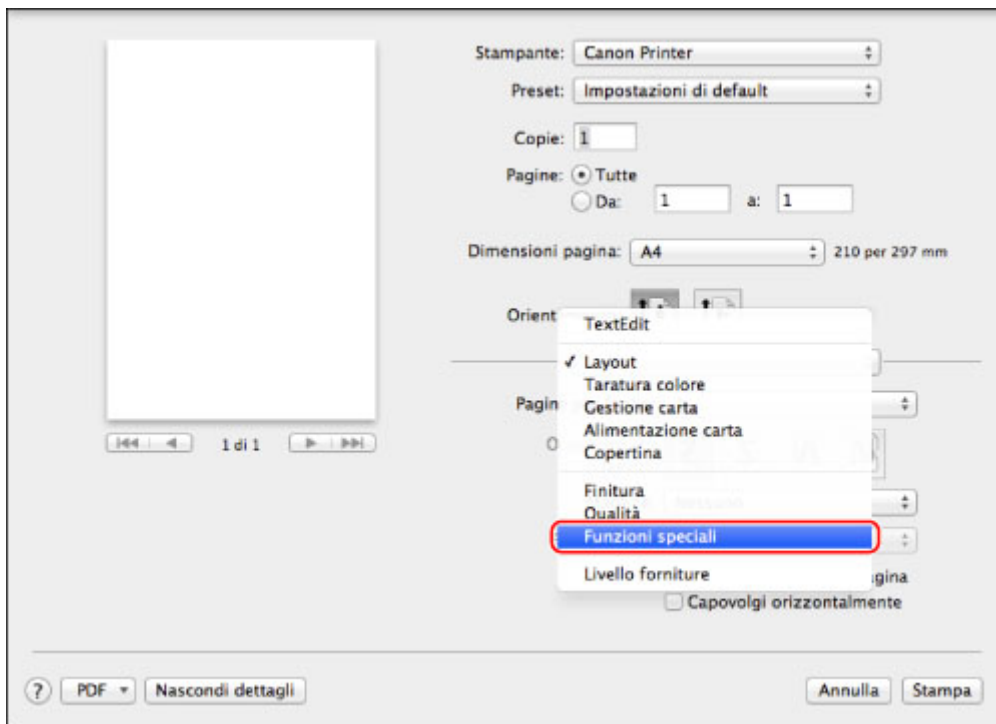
Stampante: Canon Printer
Preset: Impostazioni di default
Copie: 1
Pagine: Tutte
Da: 1 a: 1
Dimensioni pagina: A4 210 per 297 mm
Orient
TextEdit
✓ Layout
Taratura colore
Gestione carta
Alimentazione carta
Copertina
Finitura
Qualità
Funzioni speciali
Livello forniture
Pagin
O
1 di 1
gina
Capovolgi orizzontalmente
?
PDF
Nascondi dettagli
Annulla
Stampa